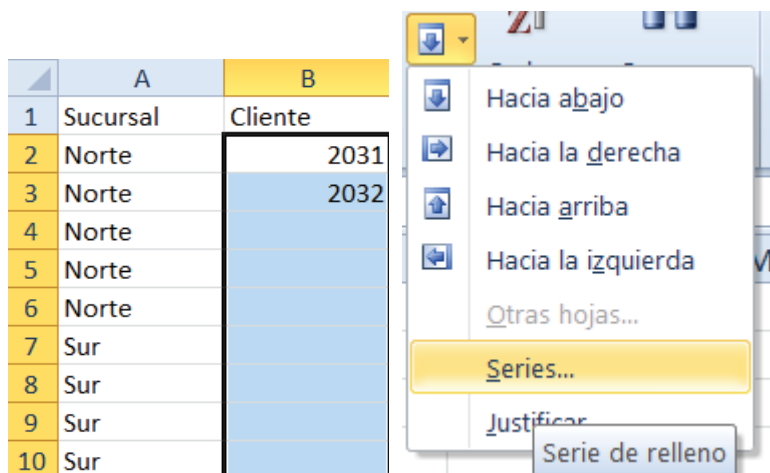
|  | A | B |
|---|---|---|
| 1 | Sucursal | Cliente |
| 2 | Norte | 2031 |
| 3 | Norte | 2032 |
| 4 | Norte |  |
| 5 | Norte |  |
| 6 | Norte |  |
| 7 | Sur |  |
| 8 | Sur |  |
| 9 | Sur |  |
| 10 | Sur |  |

Hacia abajo
Hacia la derecha
Hacia arriba
Hacia la izquierda
Otras hojas...
Series...
Justificar
Serie de relleno